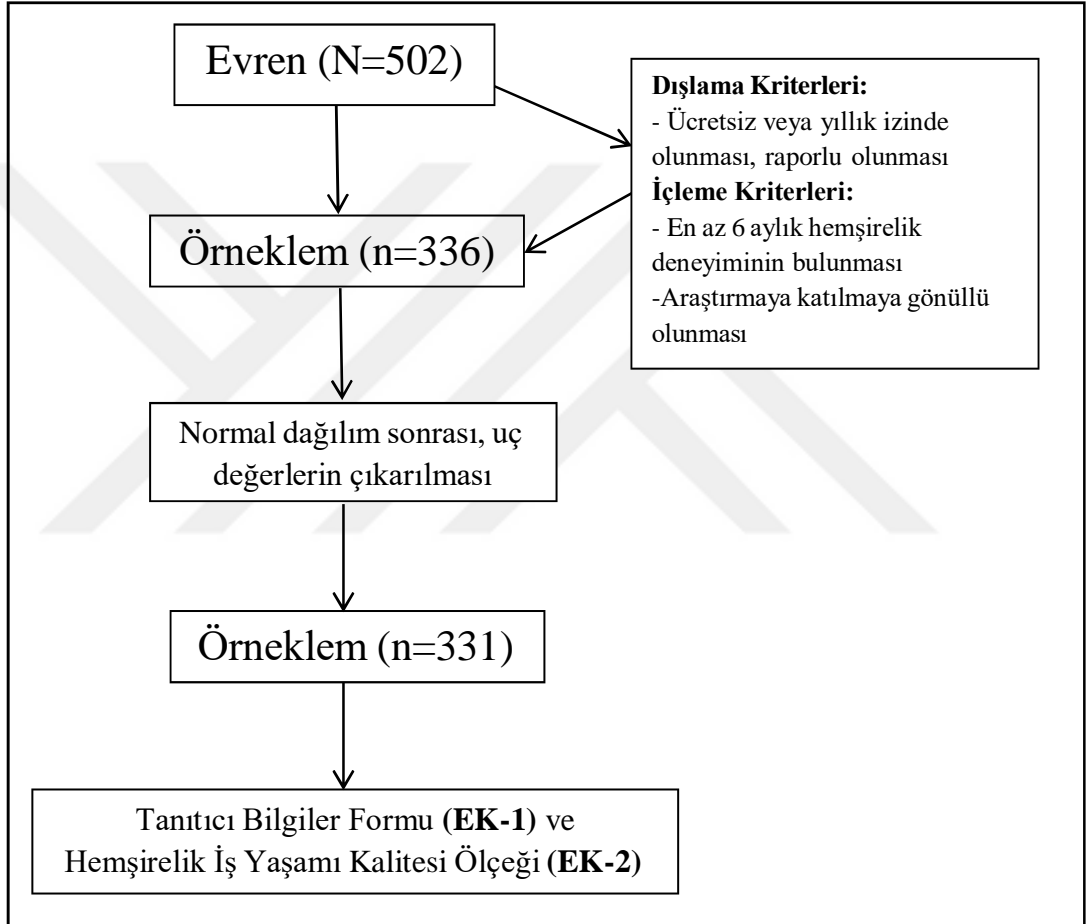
Evren (N=502)

**Dışlama Kriterleri:**
- Ücretsiz veya yıllık izinde olunması, raporlu olunması
**İçleme Kriterleri:**
- En az 6 aylık hemşirelik deneyiminin bulunması
-Araştırmaya katılmaya gönüllü olunması

Örneklem (n=336)

Normal dağılım sonrası, uç değerlerin çıkarılması

Örneklem (n=331)

Tanıtıcı Bilgiler Formu **(EK-1)** ve Hemşirelik İş Yaşamı Kalitesi Ölçeği **(EK-2)**